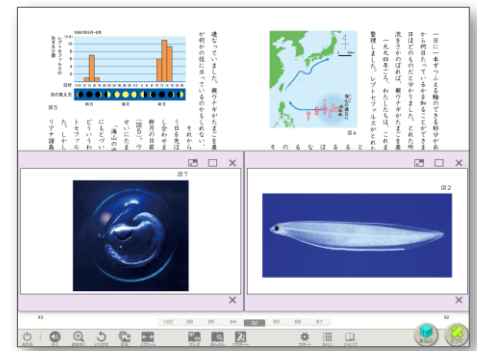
遠なっていました。親ウナギがたまごを産
が何かの役に立っているのかもしれない。

図5

新月

新月

新月

図4

一日に一本ずつふえる輪のできる部分が
から何日たっているかを知ることができ
日ほどのものだと分かりました。これは
流されて西のほうへ運ばれたと
一九九四年、わたしたちは、これまで
い場所で、レプトセファルスがとれ

図7

図2

93

92